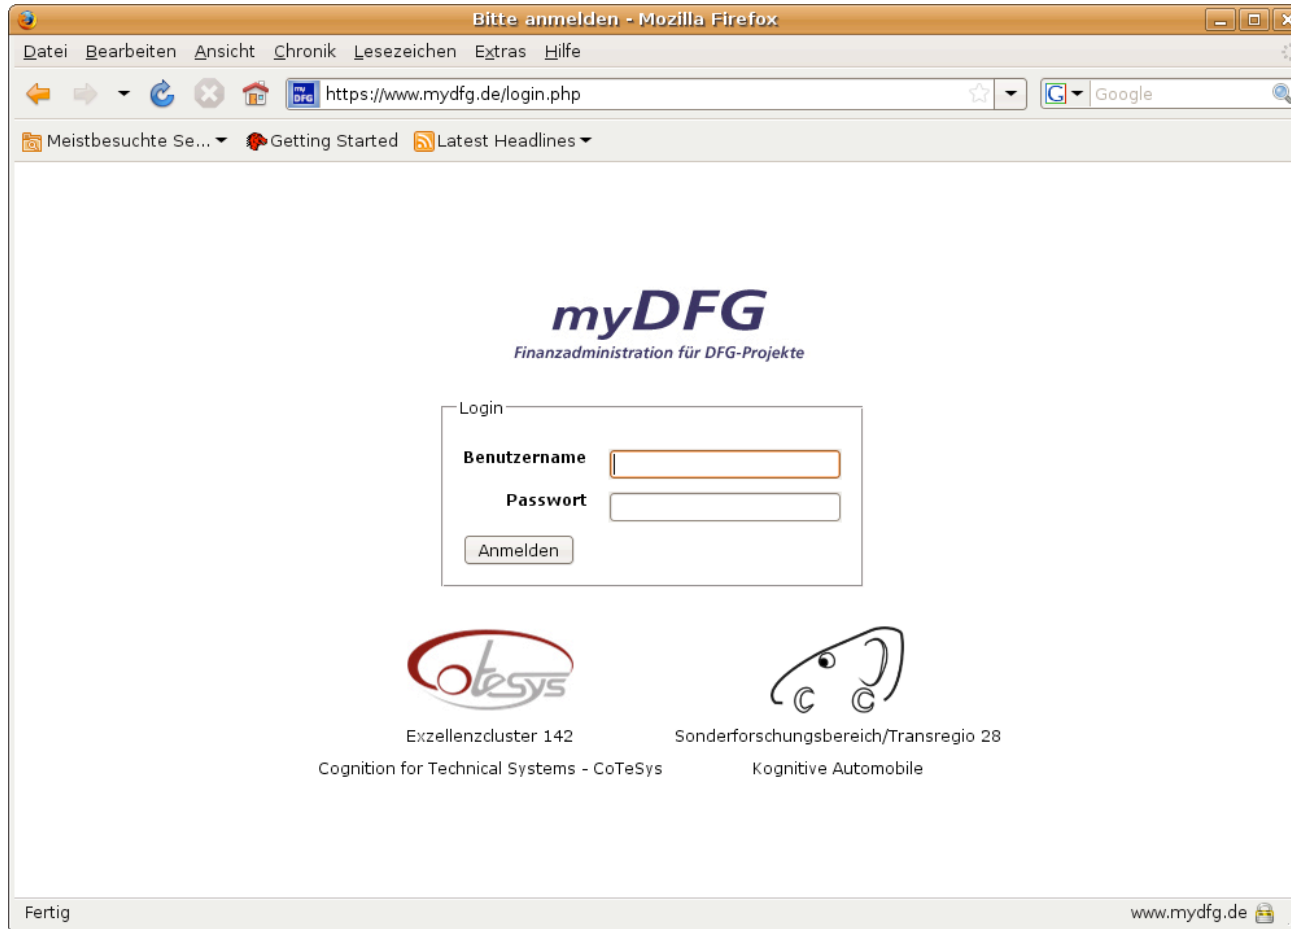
Bitte anmelden - Mozilla Firefox

Datei Bearbeiten Ansicht Chronik Lesezeichen Extras Hilfe

https://www.mydfg.de/login.php

Google

Meistbesuchte Se... Getting Started Latest Headlines

myDFG
Finanzadministration für DFG-Projekte

Login
Benutzername
Passwort
Anmelden

CoTeSys

Exzellenzcluster 142
Cognition for Technical Systems - CoTeSys

Sonderforschungsbereich/Transregio 28
Kognitive Automobile

Fertig

www.mydfg.de